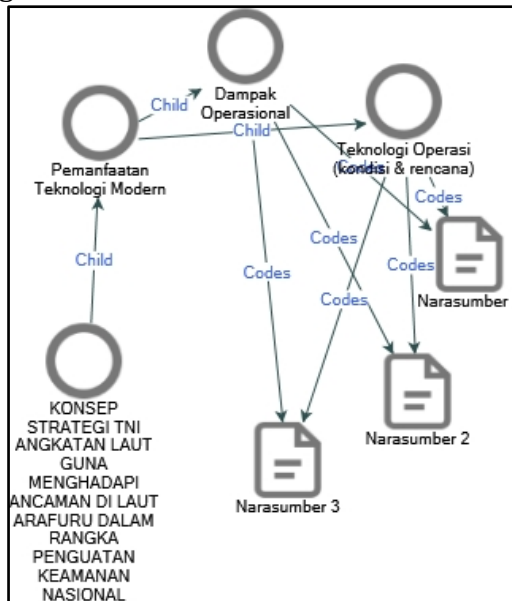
Dampak Operasional

Child

Child

Teknologi Operasi (kondisi & rencana)

Pemanfaatan Teknologi Modern

Codes

Codes

Codes

Codes

Codes

Codes

Narasumber

Child

KONSEP STRATEGI TNI ANGKATAN LAUT GUNA MENGHADAPI ANCAMAN DI LAUT ARAFURU DALAM RANGKA PENGUATAN KEAMANAN NASIONAL

Narasumber 2

Narasumber 3